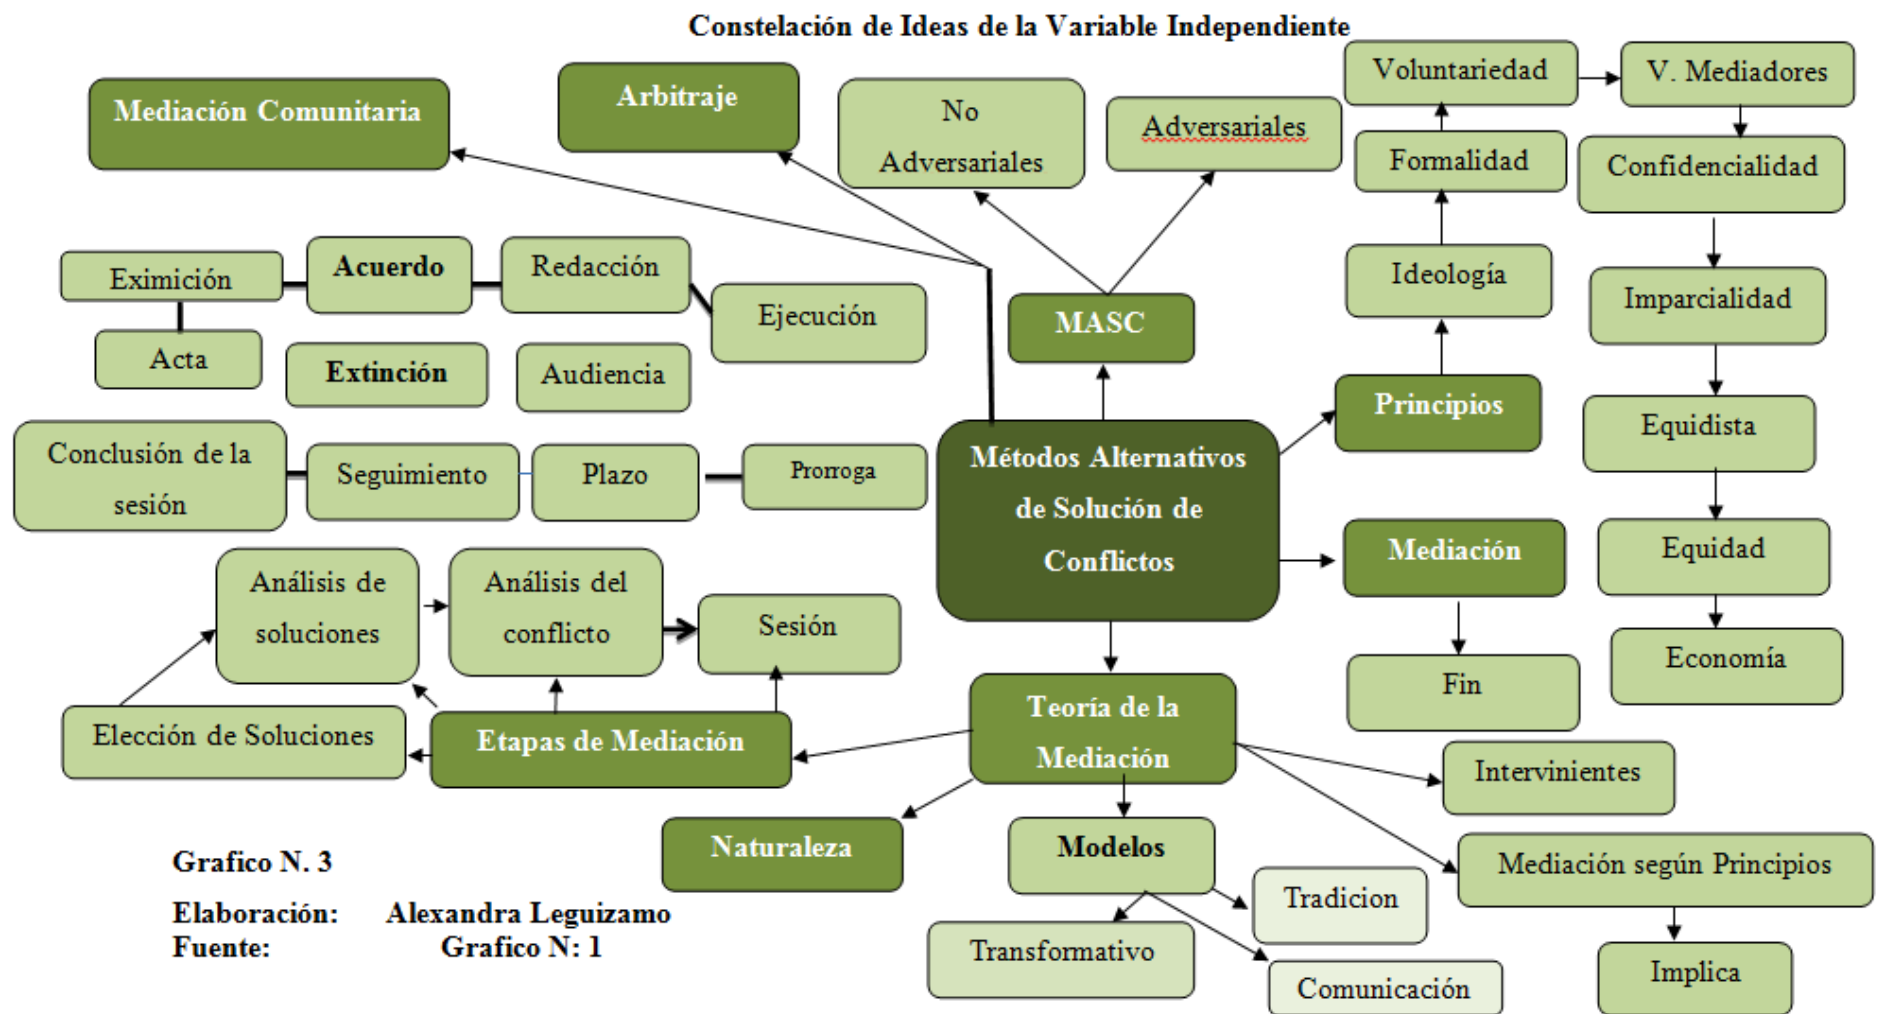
Constelación de Ideas de la Variable Independiente

Mediación Comunitaria

Arbitraje

No Adversariales

Adversariales

Voluntariedad

V. Mediadores

Formalidad

Confidencialidad

Eximición

Acuerdo

Redacción

Ejecución

Ideología

Imparcialidad

Acta

Extinción

Audiencia

MASC

Principios

Equidista

Conclusión de la sesión

Seguimiento

Plazo

Prorroga

Métodos Alternativos de Solución de Conflictos

Mediación

Equidad

Análisis de soluciones

Análisis del conflicto

Sesión

Fin

Economía

Elección de Soluciones

Etapas de Mediación

Teoría de la Mediación

Intervinientes

Naturaleza

Modelos

Mediación según Principios

Tradicion

Transformativo

Comunicación

Implica

Grafico N. 3

Elaboración: Alexandra Leguizamo
Fuente: Grafico N: 1